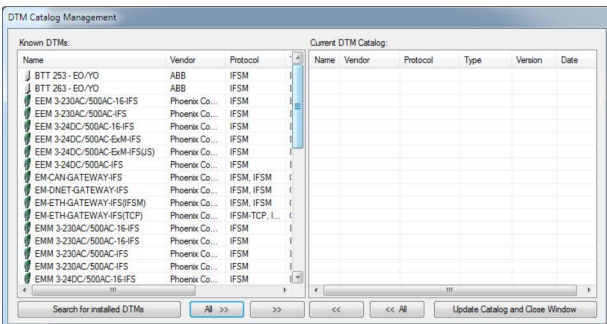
DTM Catalog Management

Known DTMs:

| Name | Vendor | Protocol |
|---|---|---|
| BTT 253 - EO/YO | ABB | IFSM |
| BTT 263 - EO/YO | ABB | IFSM |
| EEM 3-230AC/500AC-16-IFS | Phoenix Co... | IFSM |
| EEM 3-230AC/500AC-IFS | Phoenix Co... | IFSM |
| EEM 3-24DC/500AC-16-IFS | Phoenix Co... | IFSM |
| EEM 3-24DC/500AC-ExM-IFS | Phoenix Co... | IFSM |
| EEM 3-24DC/500AC-ExM-IFS(JS) | Phoenix Co... | IFSM |
| EEM 3-24DC/500AC-IFS | Phoenix Co... | IFSM |
| EM-CAN-GATEWAY-IFS | Phoenix Co... | IFSM, IFSM |
| EM-DNET-GATEWAY-IFS | Phoenix Co... | IFSM, IFSM |
| EM-ETH-GATEWAY-IFS(IFSM) | Phoenix Co... | IFSM, IFSM |
| EM-ETH-GATEWAY-IFS(TCP) | Phoenix Co... | IFSM-TCP, I... |
| EMM 3-230AC/500AC-16-IFS | Phoenix Co... | IFSM |
| EMM 3-230AC/500AC-16-IFS | Phoenix Co... | IFSM |
| EMM 3-230AC/500AC-IFS | Phoenix Co... | IFSM |
| EMM 3-230AC/500AC-IFS | Phoenix Co... | IFSM |
| EMM 3-24DC/500AC-16-IFS | Phoenix Co... | IFSM |

Current DTM Catalog:

| Name | Vendor | Protocol | Type | Version | Date |
|---|---|---|---|---|---|

Search for installed DTMs | All >> | >> | << | << All | Update Catalog and Close Window